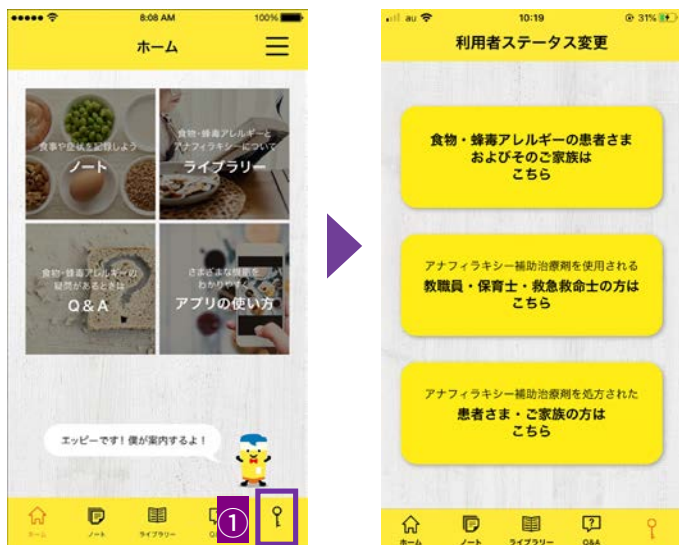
8:08 AM
100%
ホーム

食事や症状を記録しよう
ノート

食物・蜂毒アレルギーとアナフィラキシーについて
ライブラリー

食物・蜂毒アレルギーの疑問があるときは
Q&A

さまざまな機能をわかりやすく
アプリの使い方

エッピーです！僕が案内するよ！

ホーム
ノート
ライブラリー
Q
①

au
10:19
31%
利用者ステータス変更

食物・蜂毒アレルギーの患者さま
およびそのご家族は
こちら

アナフィラキシー補助治療剤を使用される
教職員・保育士・救急救命士の方は
こちら

アナフィラキシー補助治療剤を処方された
患者さま・ご家族の方は
こちら

ホーム
ノート
ライブラリー
Q&A